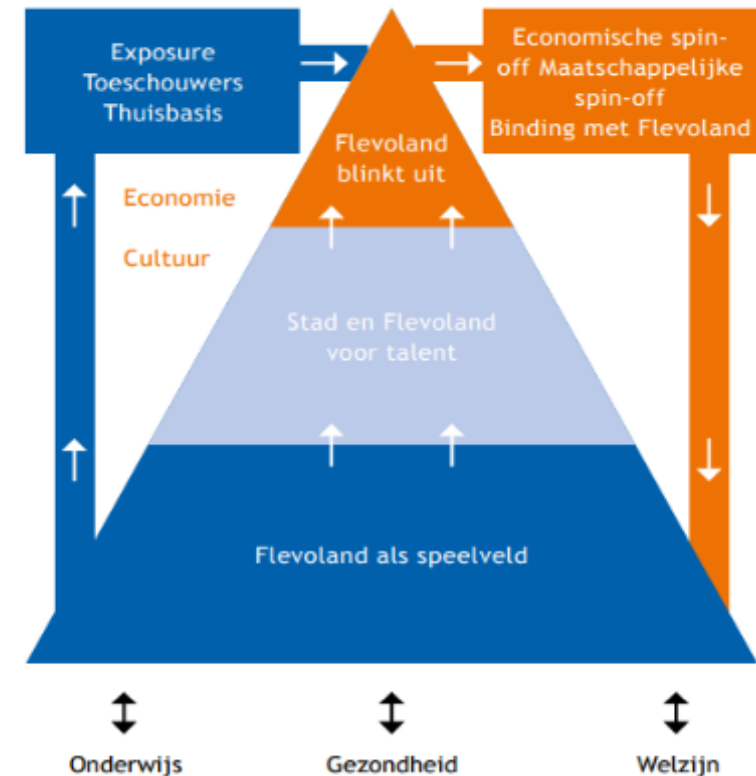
Exposure
Toeschouwers
Thuisbasis

Economische spin-off Maatschappelijke spin-off
Binding met Flevoland

Flevoland blinkt uit

Economie

Cultuur

Stad en Flevoland voor talent

Flevoland als speelveld

Onderwijs

Gezondheid

Welzijn